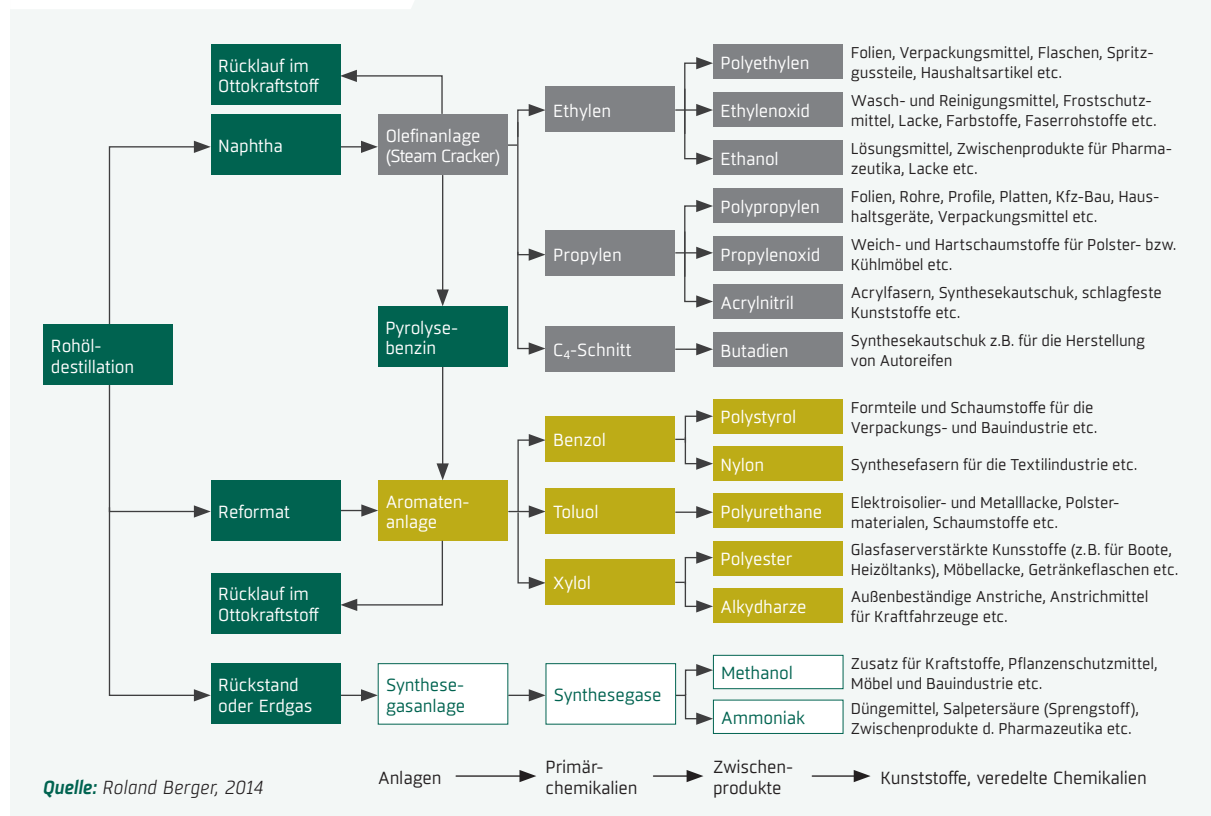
Rücklauf im Ottokraftstoff

Naphtha

Olefinanlage (Steam Cracker)

Ethylen

Polyethylen

Folien, Verpackungsmittel, Flaschen, Spritzgussteile, Haushaltsartikel etc.

Ethylenoxid

Wasch- und Reinigungsmittel, Frostschutzmittel, Lacke, Farbstoffe, Faserrohstoffe etc.

Ethanol

Lösungsmittel, Zwischenprodukte für Pharmazeutika, Lacke etc.

Propylen

Polypropylen

Folien, Rohre, Profile, Platten, Kfz-Bau, Haushaltsgeräte, Verpackungsmittel etc.

Propylenoxid

Weich- und Hartschaumstoffe für Polster- bzw. Kühlmöbel etc.

Acrylnitril

Acrylfasern, Synthesekautschuk, schlagfeste Kunststoffe etc.

Rohöldestillation

Pyrolysebenzin

$C_4$-Schnitt

Butadien

Synthesekautschuk z.B. für die Herstellung von Autoreifen

Benzol

Polystyrol

Formteile und Schaumstoffe für die Verpackungs- und Bauindustrie etc.

Nylon

Synthesefasern für die Textilindustrie etc.

Reformat

Aromatenanlage

Toluol

Polyurethane

Elektroisolier- und Metalllacke, Polstermaterialen, Schaumstoffe etc.

Xylol

Polyester

Glasfaserverstärkte Kunsstoffe (z.B. für Boote, Heizöltanks), Möbellacke, Getränkeflaschen etc.

Rücklauf im Ottokraftstoff

Alkydharze

Außenbeständige Anstriche, Anstrichmittel für Kraftfahrzeuge etc.

Rückstand oder Erdgas

Synthesegasanlage

Synthesegase

Methanol

Zusatz für Kraftstoffe, Pflanzenschutzmittel, Möbel und Bauindustrie etc.

Ammoniak

Düngemittel, Salpetersäure (Sprengstoff), Zwischenprodukte d. Pharmazeutika etc.

Quelle: Roland Berger, 2014

Anlagen → Primärchemikalien → Zwischenprodukte → Kunststoffe, veredelte Chemikalien